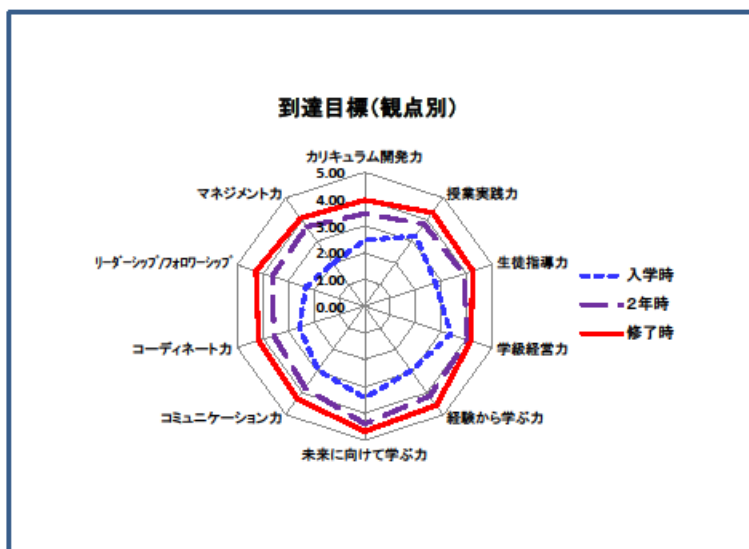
到達目標(観点別)

カリキュラム開発力
授業実践力
生徒指導力
学級経営力
経験から学ぶ力
未来に向けて学ぶ力
コミュニケーション力
コーディネート力
リーダーシップ/フォロワーシップ
マネジメント力

5.00
4.00
3.00
2.00
1.00
0.00

入学時
2年時
修了時